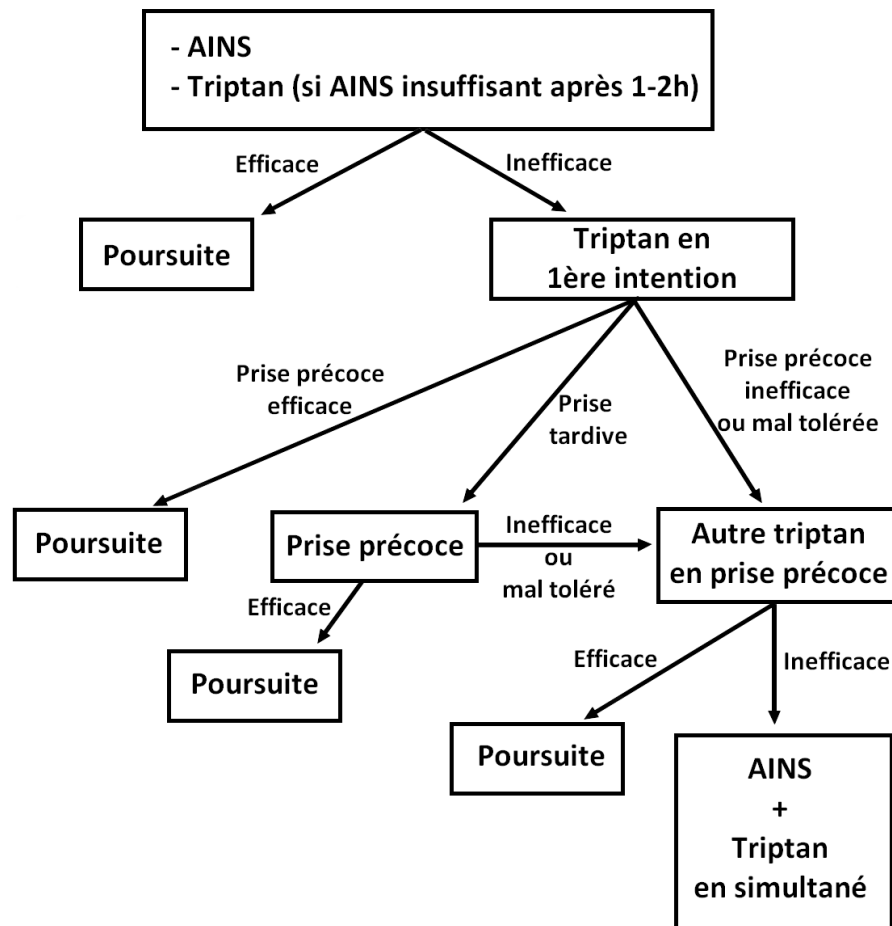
- AINS
- Triptan (si AINS insuffisant après 1-2h)

Efficace

Inefficace

Poursuite

Triptan en 1ère intention

Prise précoce efficace

Prise tardive

Prise précoce inefficace ou mal tolérée

Poursuite

Prise précoce

Inefficace ou mal toléré

Autre triptan en prise précoce

Efficace

Poursuite

Efficace

Inefficace

Poursuite

AINS + Triptan en simultané